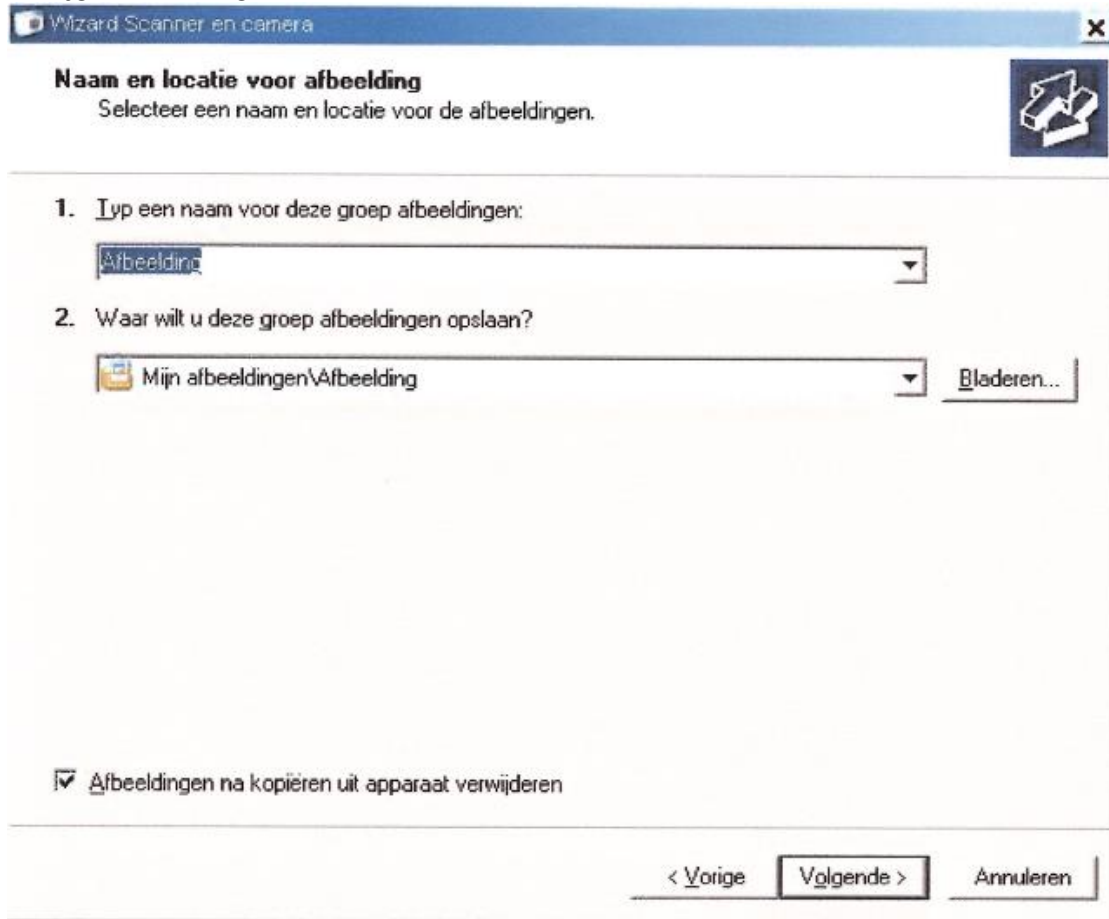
Wizard Scanner en camera

Naam en locatie voor afbeelding
Selecteer een naam en locatie voor de afbeeldingen.

1. Typ een naam voor deze groep afbeeldingen:

Afbeelding

2. Waar wilt u deze groep afbeeldingen opslaan?

Mijn afbeeldingen\Afbeelding

Bladeren...

Afbeeldingen na kopiëren uit apparaat verwijderen

< Vorige

Volgende >

Annuleren